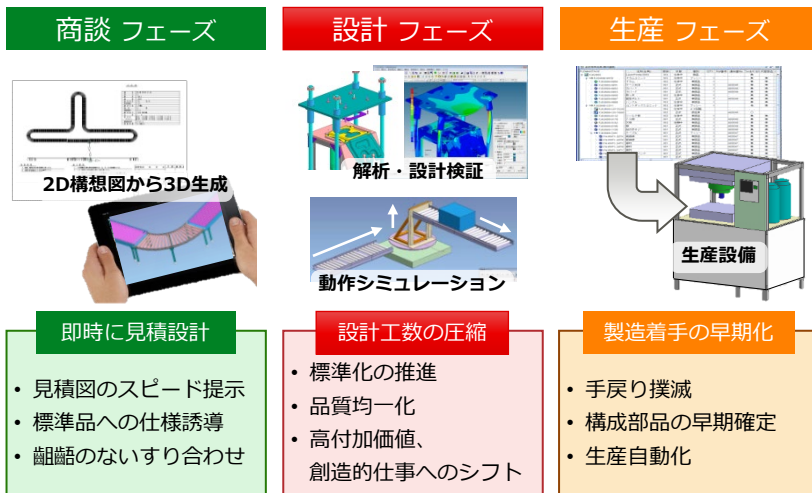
商談 フェーズ

2D構想図から3D生成

即時に見積設計

• 見積図のスピード提示
• 標準品への仕様誘導
• 齟齬のないすり合わせ

設計 フェーズ

解析・設計検証

動作シミュレーション

設計工数の圧縮

• 標準化の推進
• 品質均一化
• 高付加価値、創造的仕事へのシフト

生産 フェーズ

生産設備

製造着手の早期化

• 手戻り撲滅
• 構成部品の早期確定
• 生産自動化